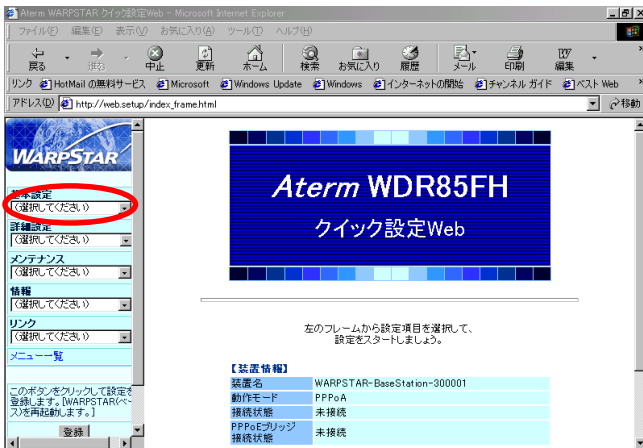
Aterm WARPSTAR クイック設定Web - Microsoft Internet Explorer

ファイル(F) 編集(E) 表示(V) お気に入り(A) ツール(T) ヘルプ(H)

戻る 進む 中止 更新 ホーム 検索 お気に入り 履歴 メール 印刷 編集

リンク HotMail の無料サービス Microsoft Windows Update Windows インターネットの開始 チャンネル ガイド ベスト Web

アドレス(D) http://web.setup/index_frame.html 移動

WARPSTAR

基本設定
(選択してください)
詳細設定
(選択してください)
メンテナンス
(選択してください)
情報
(選択してください)
リンク
(選択してください)
メニュー一覧

このボタンをクリックして設定を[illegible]します。[WARPSTARベー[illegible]スを再起動します。]
登録

Aterm WDR85FH
クイック設定Web

左のフレームから設定項目を選択して、
設定をスタートしましょう。

【装置情報】

| | |
|---|---|
| 装置名 | WARPSTAR-BaseStation-300001 |
| 動作モード | PPPoA |
| 接続状態 | 未接続 |
| PPPoEブリッジ接続状態 | 未接続 |